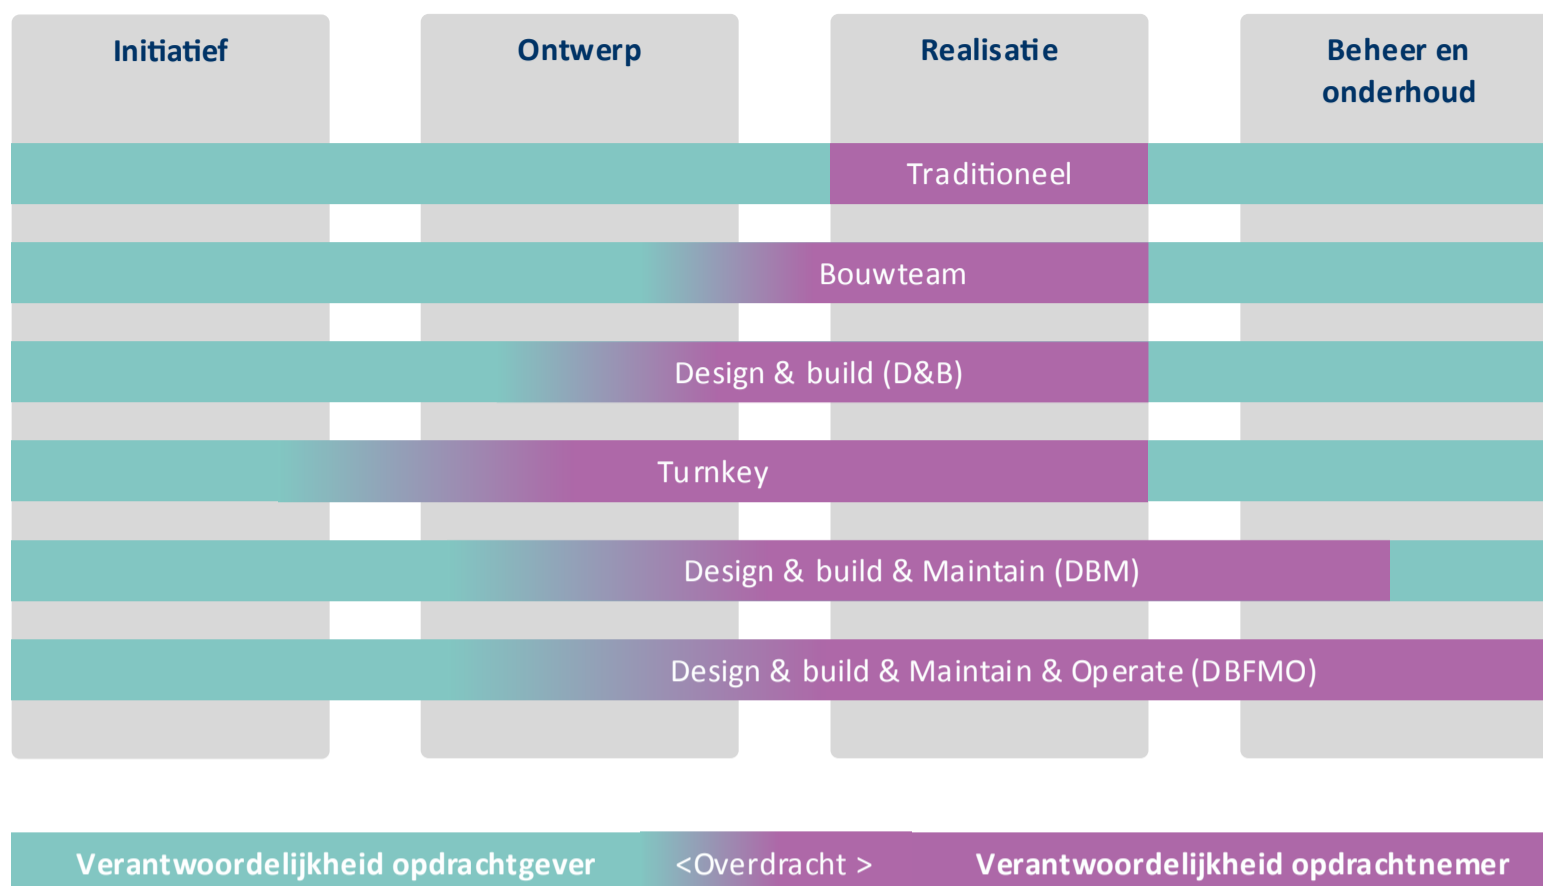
Initiatief

Ontwerp

Realisatie

Beheer en onderhoud

Traditioneel

Bouwteam

Design & build (D&B)

Turnkey

Design & build & Maintain (DBM)

Design & build & Maintain & Operate (DBFMO)

Verantwoordelijkheid opdrachtgever

<Overdracht >

Verantwoordelijkheid opdrachtnemer